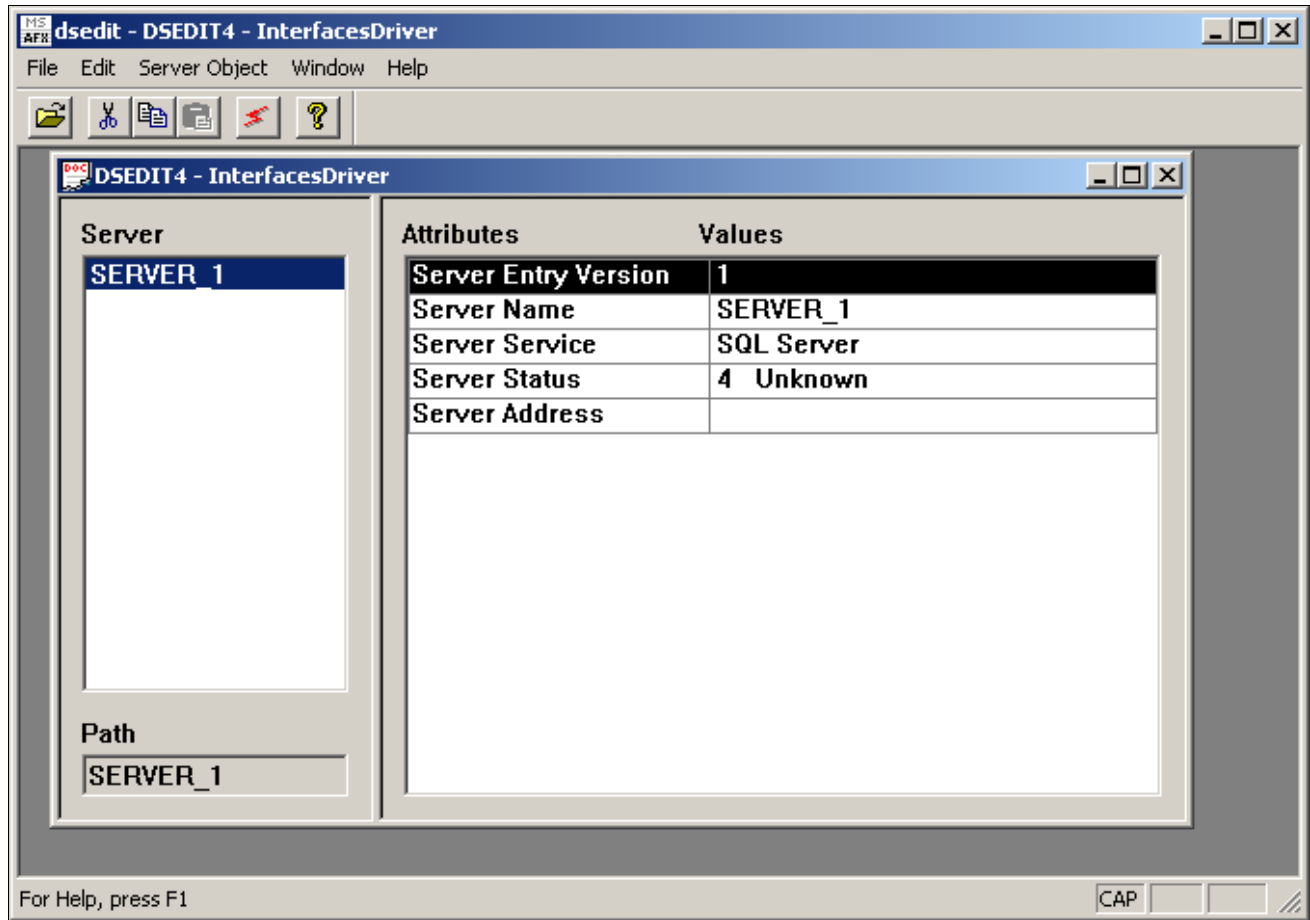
MS AFX dsedit - DSEDIT4 - InterfacesDriver

File Edit Server Object Window Help

DSEDIT4 - InterfacesDriver

Server

SERVER_1

Path

SERVER_1

Attributes Values

| Attributes | Values |
|---|---|
| Server Entry Version | 1 |
| Server Name | SERVER_1 |
| Server Service | SQL Server |
| Server Status | 4 Unknown |
| Server Address | |

For Help, press F1

CAP